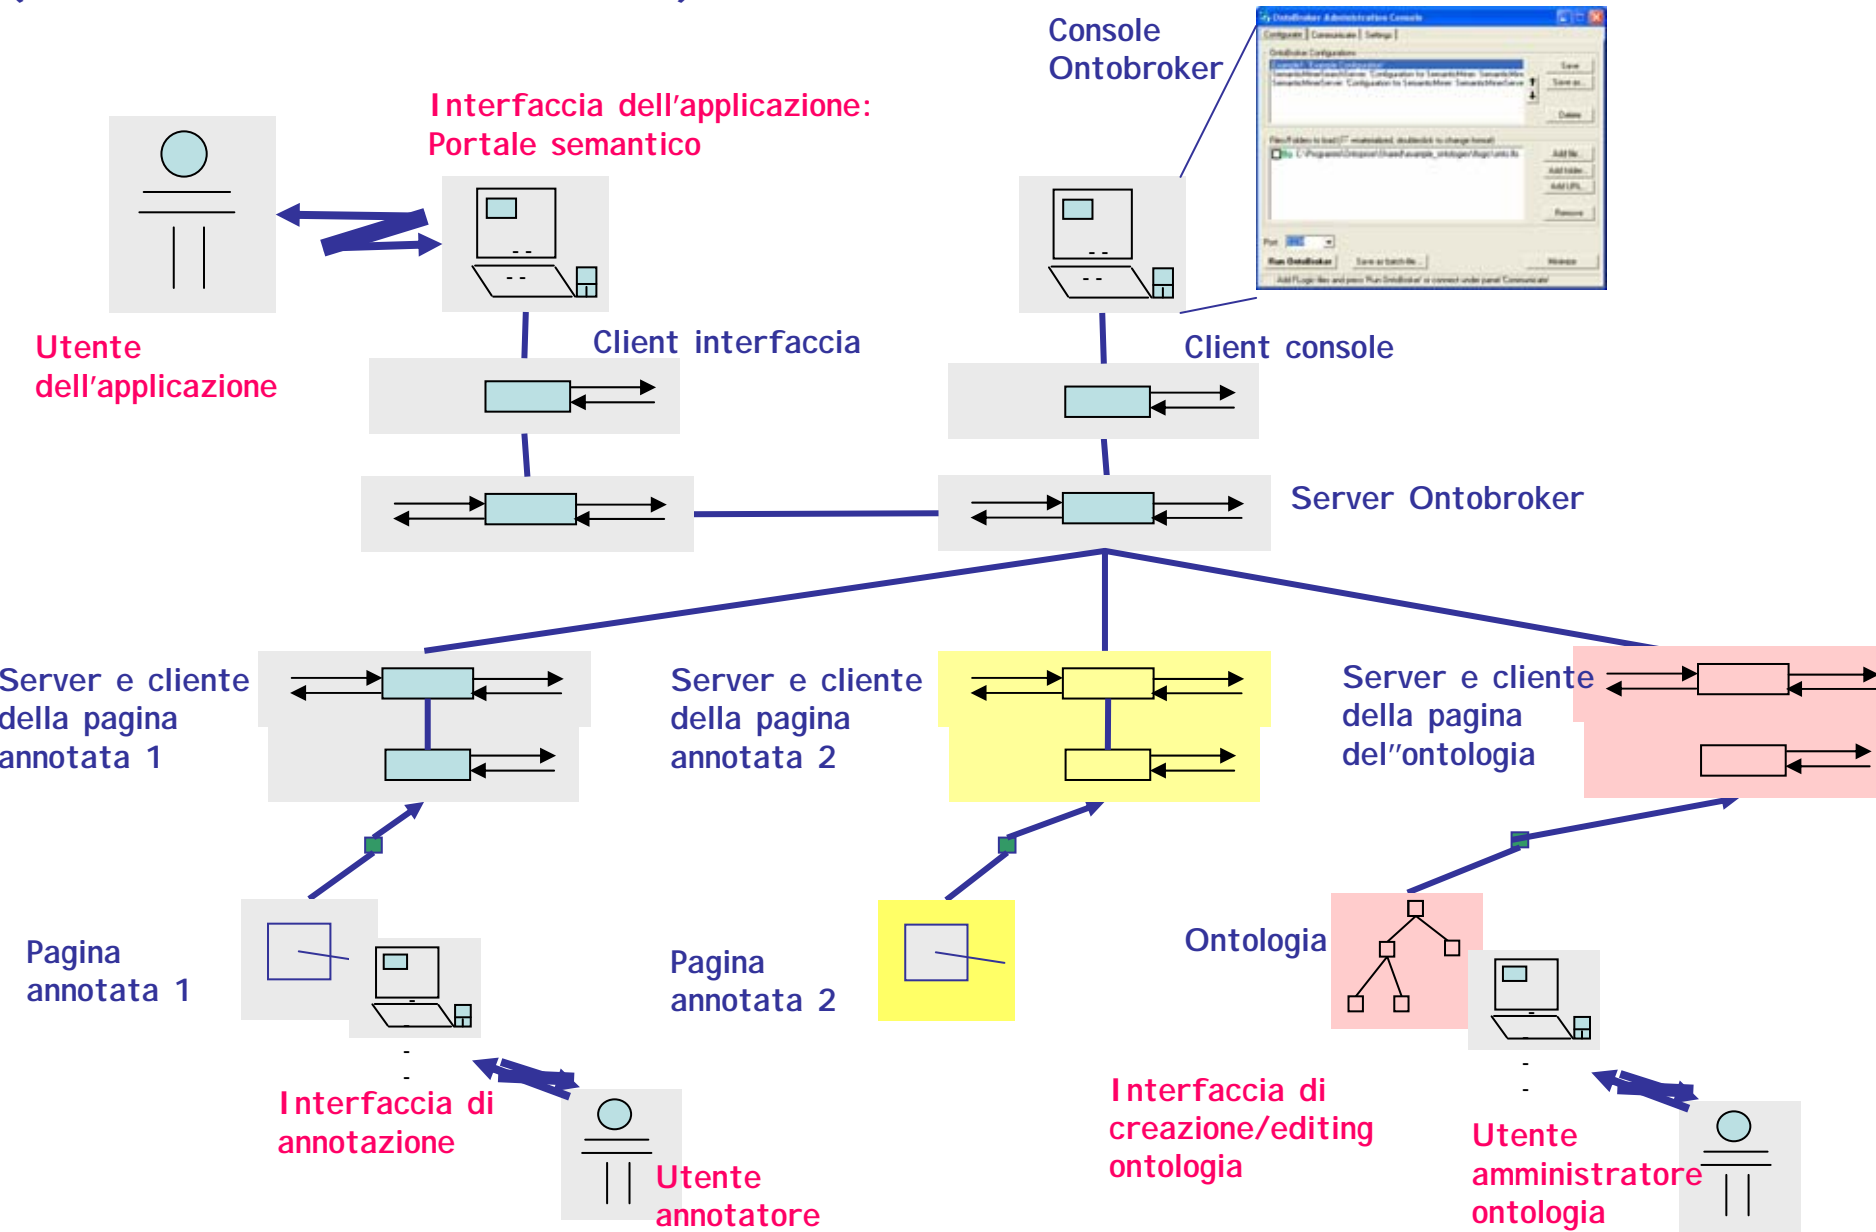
Console Ontobroker

Interfaccia dell'applicazione: Portale semantico

Utente dell'applicazione

Client interfaccia

Client console

Server Ontobroker

Server e cliente della pagina annotata 1

Server e cliente della pagina annotata 2

Server e cliente della pagina del"ontologia

Pagina annotata 1

Pagina annotata 2

Ontologia

Interfaccia di annotazione

Utente annotatore

Interfaccia di creazione/editing ontologia

Utente amministratore ontologia